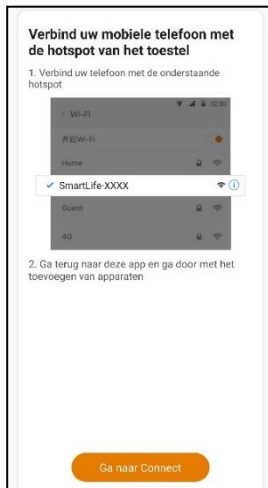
Verbind uw mobiele telefoon met de hotspot van het toestel

1. Verbind uw telefoon met de onderstaande hotspot

12:30

< Wi-Fi

开启Wi-Fi

Home

✓ SmartLife-XXXX

Guest

4G

2. Ga terug naar deze app en ga door met het toevoegen van apparaten

Ga naar Connect